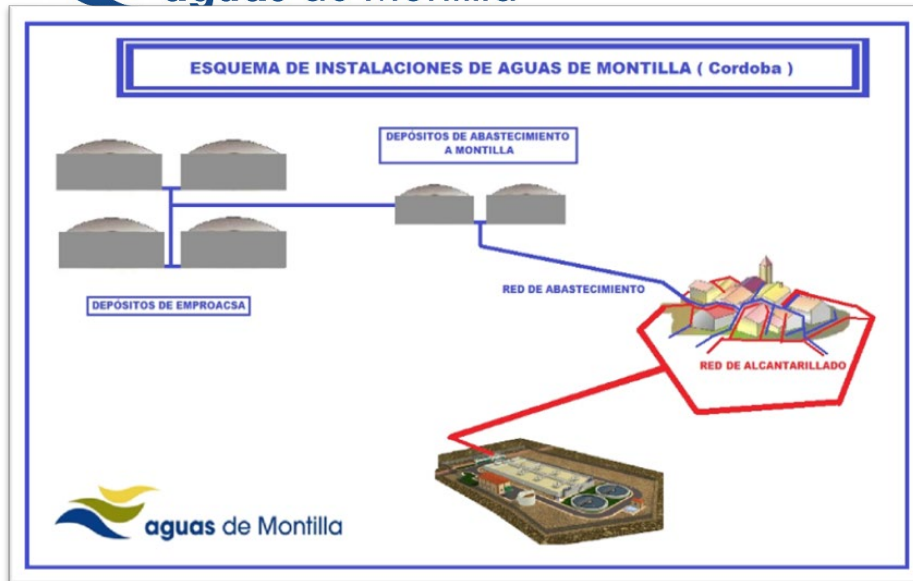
aguas de Montilla

ESQUEMA DE INSTALACIONES DE AGUAS DE MONTILLA ( Cordoba )

DEPÓSITOS DE ABASTECIMIENTO A MONTILLA

DEPÓSITOS DE EMPROACSA

RED DE ABASTECIMIENTO

RED DE ALCANTARILLADO

aguas de Montilla